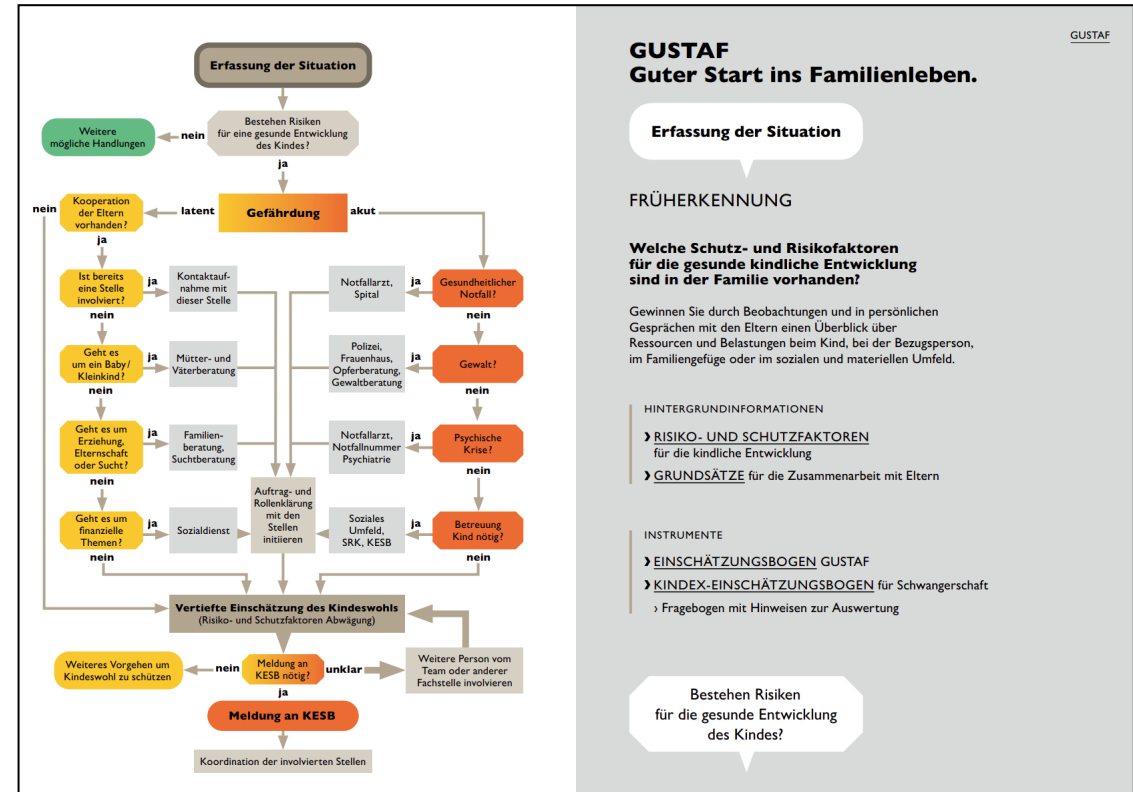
Erfassung der Situation

Bestehen Risiken für eine gesunde Entwicklung des Kindes?

nein

Weitere mögliche Handlungen

ja

Gefährdung

latent

akut

nein

Kooperation der Eltern vorhanden?

ja

Ist bereits eine Stelle involviert?

ja

Kontaktaufnahme mit dieser Stelle

nein

Geht es um ein Baby/Kleinkind?

ja

Mütter- und Väterberatung

nein

Geht es um Erziehung, Elternschaft oder Sucht?

ja

Familienberatung, Suchtberatung

nein

Geht es um finanzielle Themen?

ja

Sozialdienst

nein

Auftrag- und Rollenklärung mit den Stellen initiieren

Gesundheitlicher Notfall?

ja

Notfallarzt, Spital

nein

Gewalt?

ja

Polizei, Frauenhaus, Opferberatung, Gewaltberatung

nein

Psychische Krise?

ja

Notfallarzt, Notfallnummer Psychiatrie

nein

Betreuung Kind nötig?

ja

Soziales Umfeld, SRK, KESB

nein

Vertiefte Einschätzung des Kindeswohls
(Risiko- und Schutzfaktoren Abwägung)

Weiteres Vorgehen um Kindeswohl zu schützen

nein

Meldung an KESB nötig?

unklar

Weitere Person vom Team oder anderer Fachstelle involvieren

ja

Meldung an KESB

Koordination der involvierten Stellen

GUSTAF

GUSTAF
Guter Start ins Familienleben.

Erfassung der Situation

FRÜHERKENNUNG

Welche Schutz- und Risikofaktoren für die gesunde kindliche Entwicklung sind in der Familie vorhanden?

Gewinnen Sie durch Beobachtungen und in persönlichen Gesprächen mit den Eltern einen Überblick über Ressourcen und Belastungen beim Kind, bei der Bezugsperson, im Familiengefüge oder im sozialen und materiellen Umfeld.

HINTERGRUNDINFORMATIONEN

› RISIKO- UND SCHUTZFAKTOREN für die kindliche Entwicklung

› GRUNDSÄTZE für die Zusammenarbeit mit Eltern

INSTRUMENTE

› EINSCHÄTZUNGSBOGEN GUSTAF

› KINDEX-EINSCHÄTZUNGSBOGEN für Schwangerschaft

› Fragebogen mit Hinweisen zur Auswertung

Bestehen Risiken für die gesunde Entwicklung des Kindes?